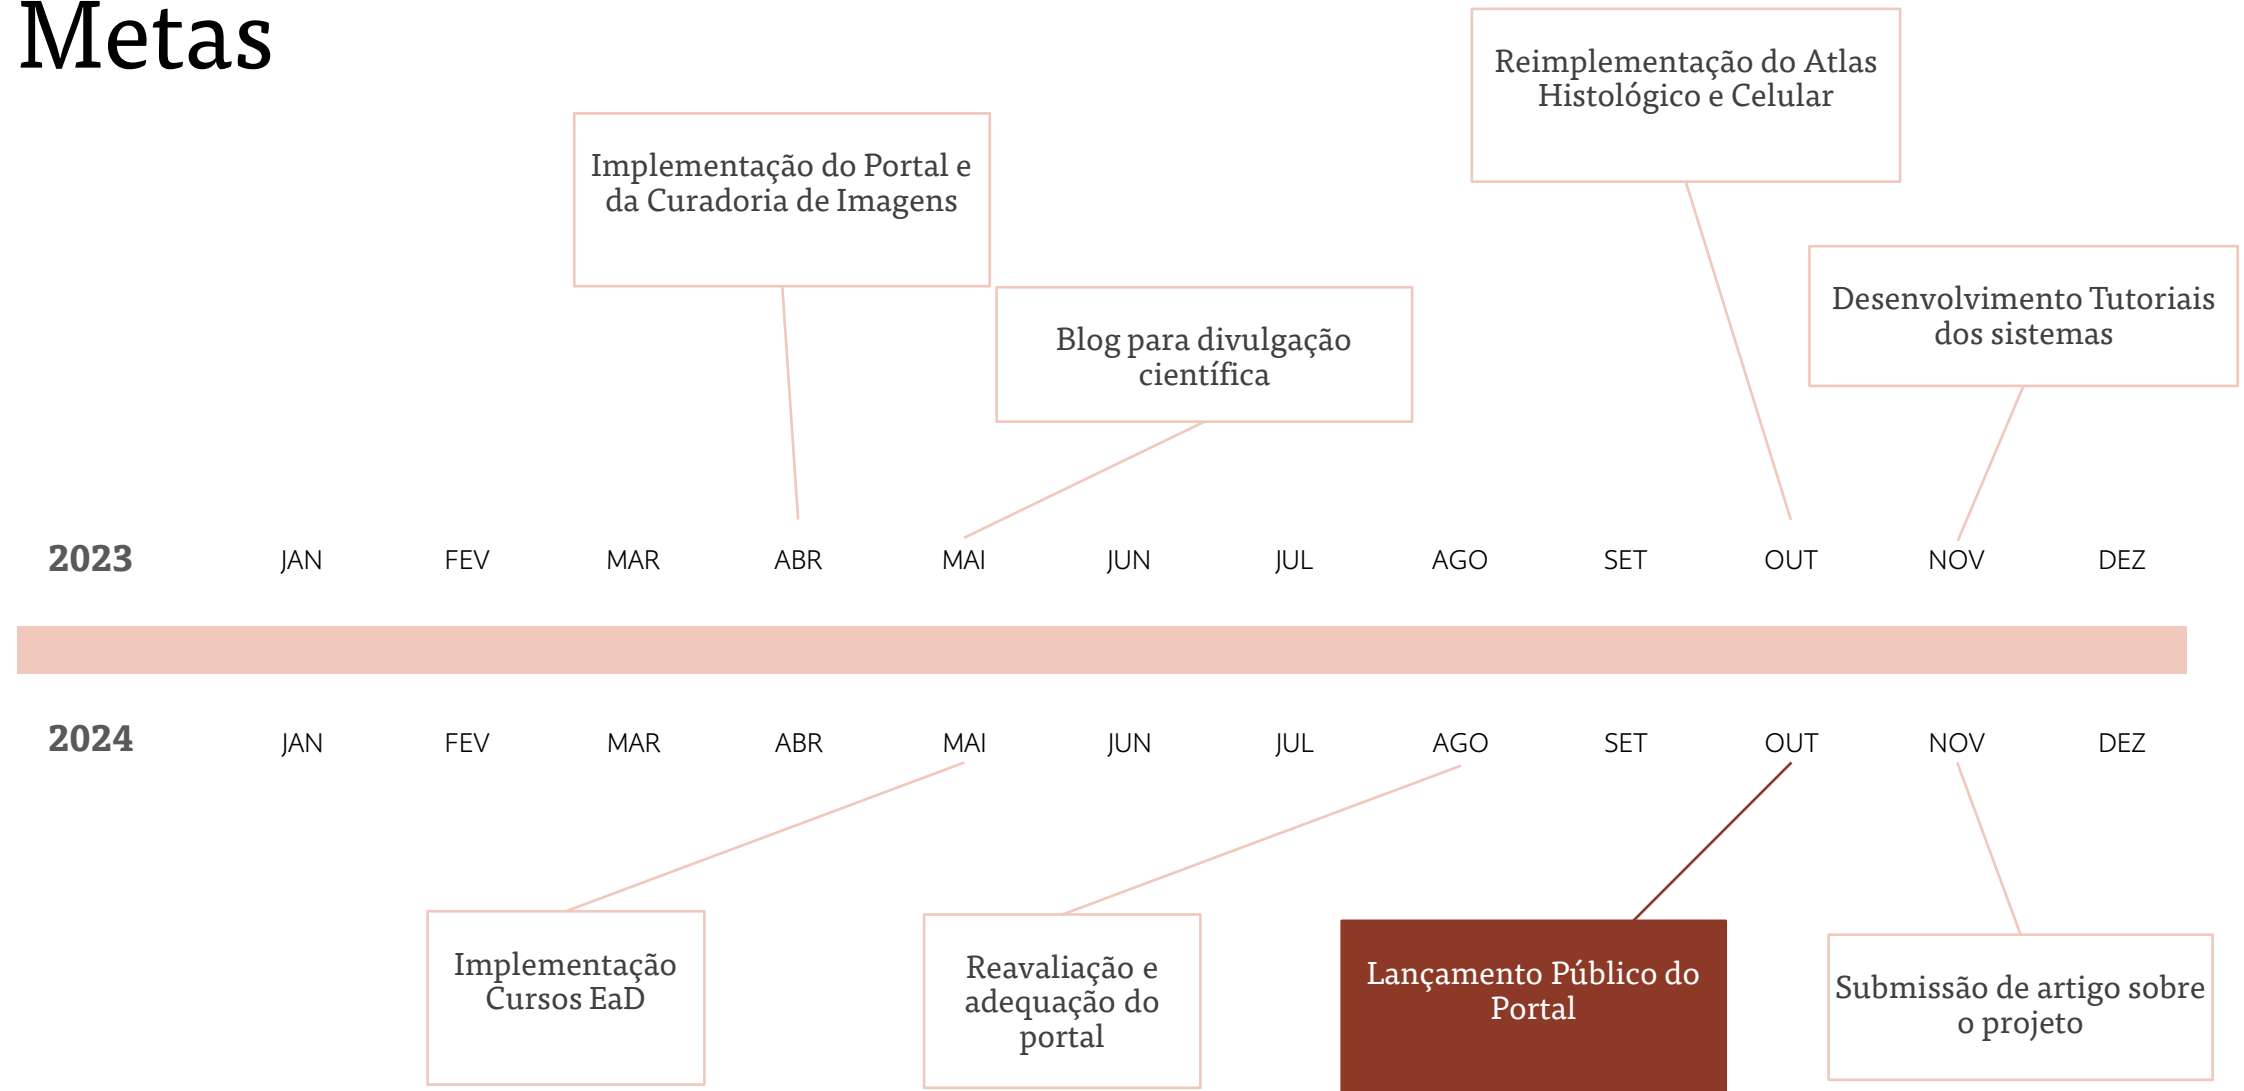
Metas

Implementação do Portal e da Curadoria de Imagens

Blog para divulgação científica

Reimplementação do Atlas Histológico e Celular

Desenvolvimento Tutoriais dos sistemas

2023 JAN FEV MAR ABR MAI JUN JUL AGO SET OUT NOV DEZ

2024 JAN FEV MAR ABR MAI JUN JUL AGO SET OUT NOV DEZ

Implementação Cursos EaD

Reavaliação e adequação do portal

Lançamento Público do Portal

Submissão de artigo sobre o projeto